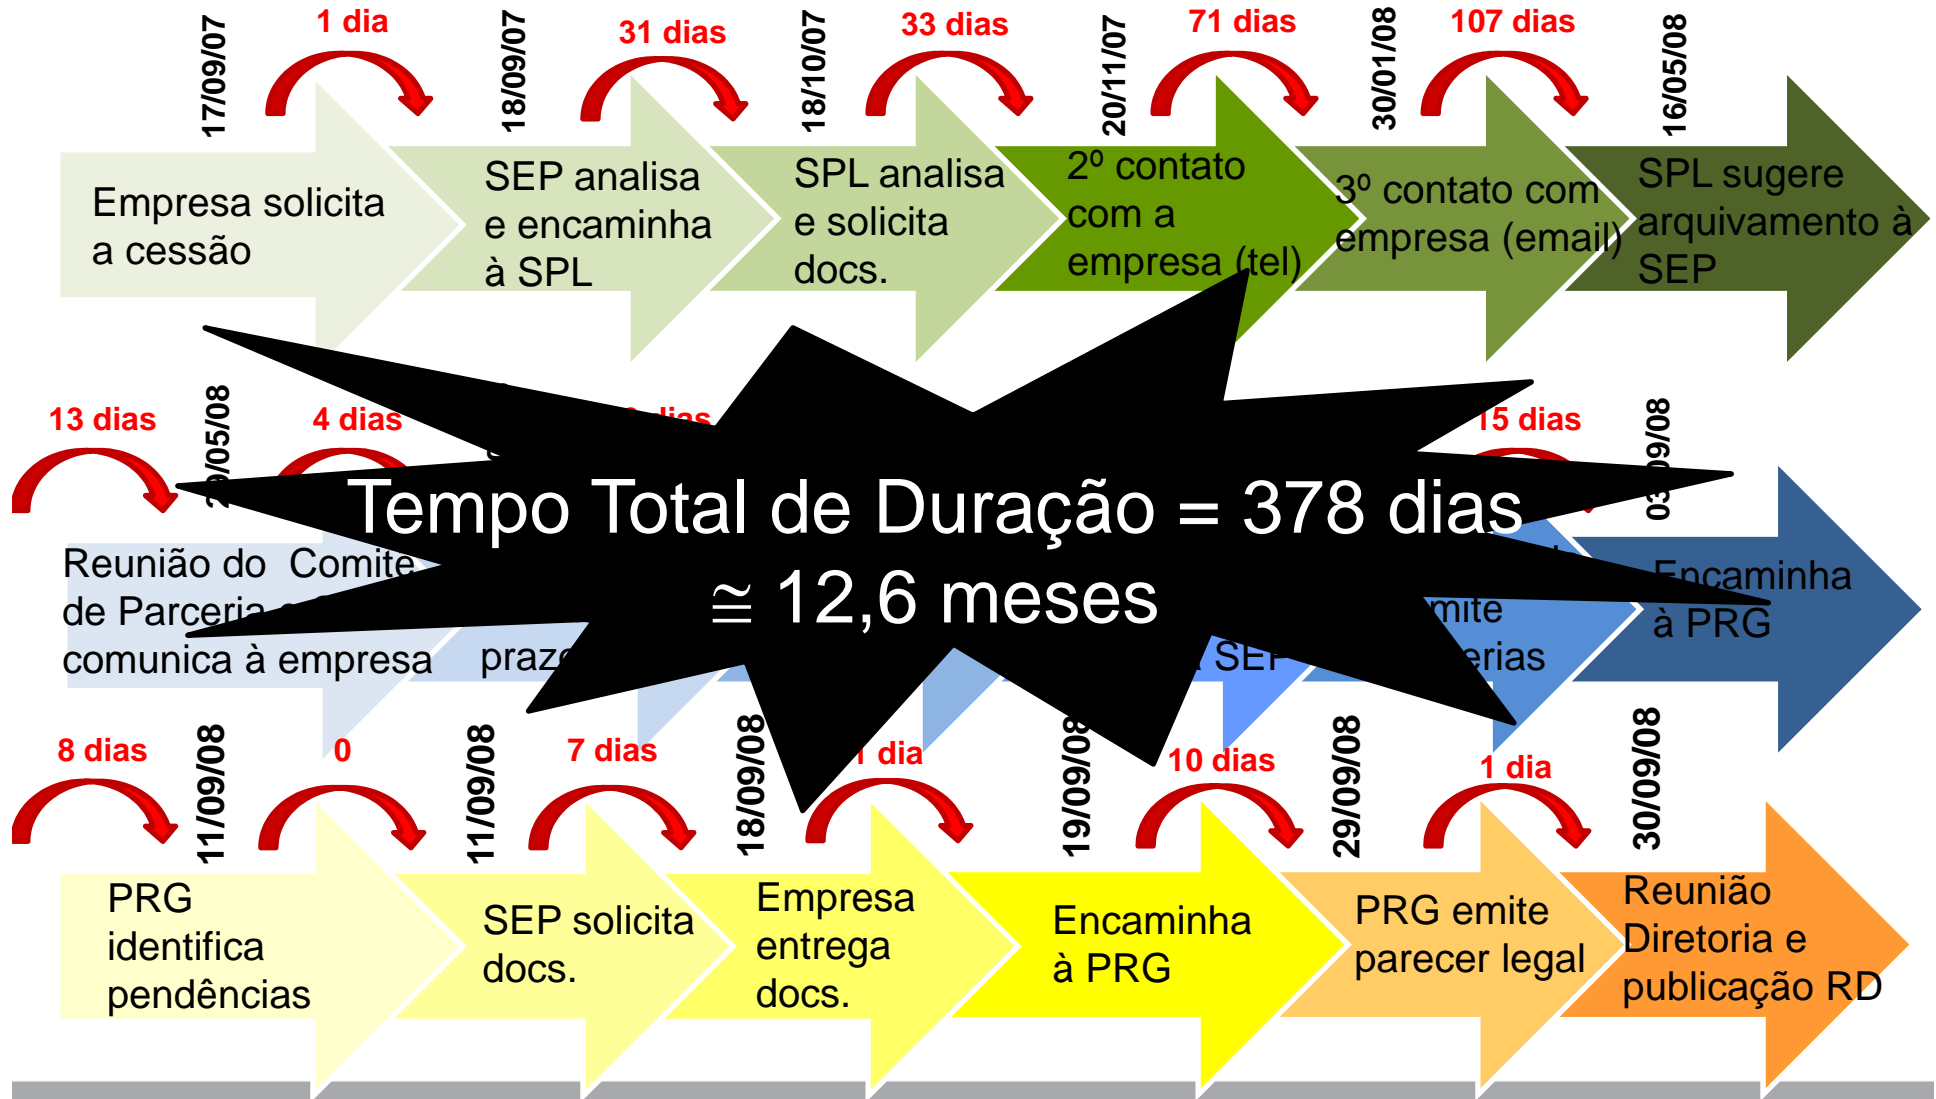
17/09/07

1 dia

18/09/07

31 dias

18/10/07

33 dias

20/11/07

71 dias

30/01/08

107 dias

16/05/08

Empresa solicita a cessão

SEP analisa e encaminha à SPL

SPL analisa e solicita docs.

2º contato com a empresa (tel)

3º contato com empresa (email)

SPL sugere arquivamento à SEP

13 dias

29/05/08

4 dias

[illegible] dias

15 dias

03/09/08

Reunião do Comite de Parceria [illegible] comunica à empresa

prazo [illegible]

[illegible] SEP

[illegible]mite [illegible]erias

Encaminha à PRG

Tempo Total de Duração = 378 dias

$\cong$ 12,6 meses

8 dias

11/09/08

0

11/09/08

7 dias

18/09/08

1 dia

19/09/08

10 dias

29/09/08

1 dia

30/09/08

PRG identifica pendências

SEP solicita docs.

Empresa entrega docs.

Encaminha à PRG

PRG emite parecer legal

Reunião Diretoria e publicação RD